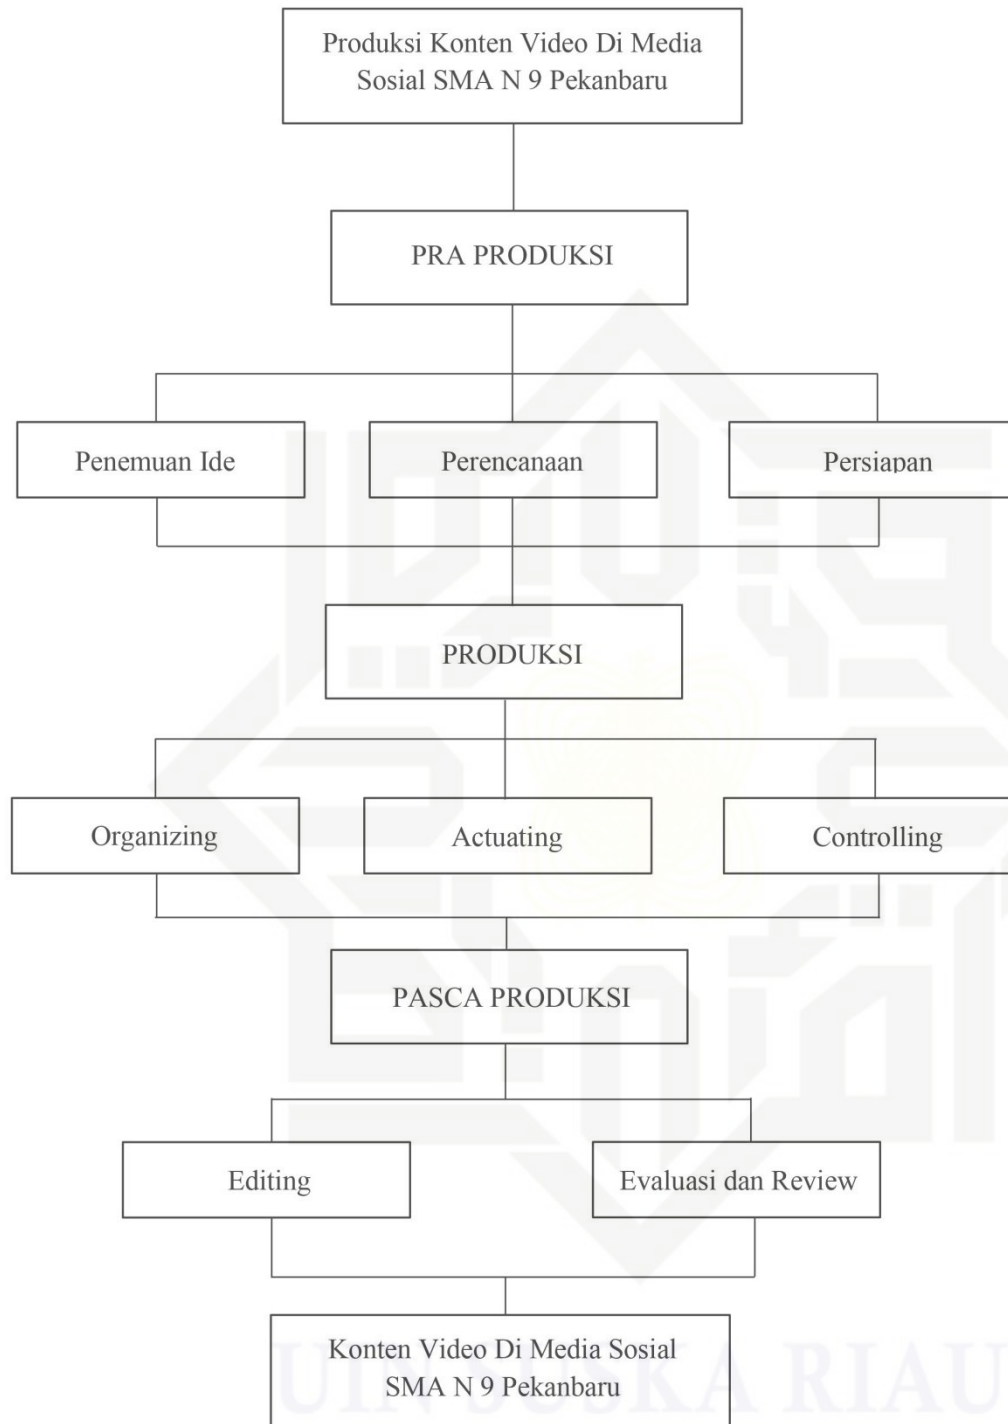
Produksi Konten Video Di Media Sosial SMA N 9 Pekanbaru

PRA PRODUKSI

Penemuan Ide

Perencanaan

Persiapan

PRODUKSI

Organizing

Actuating

Controlling

PASCA PRODUKSI

Editing

Evaluasi dan Review

Konten Video Di Media Sosial SMA N 9 Pekanbaru

UIN SUSKA RIAU